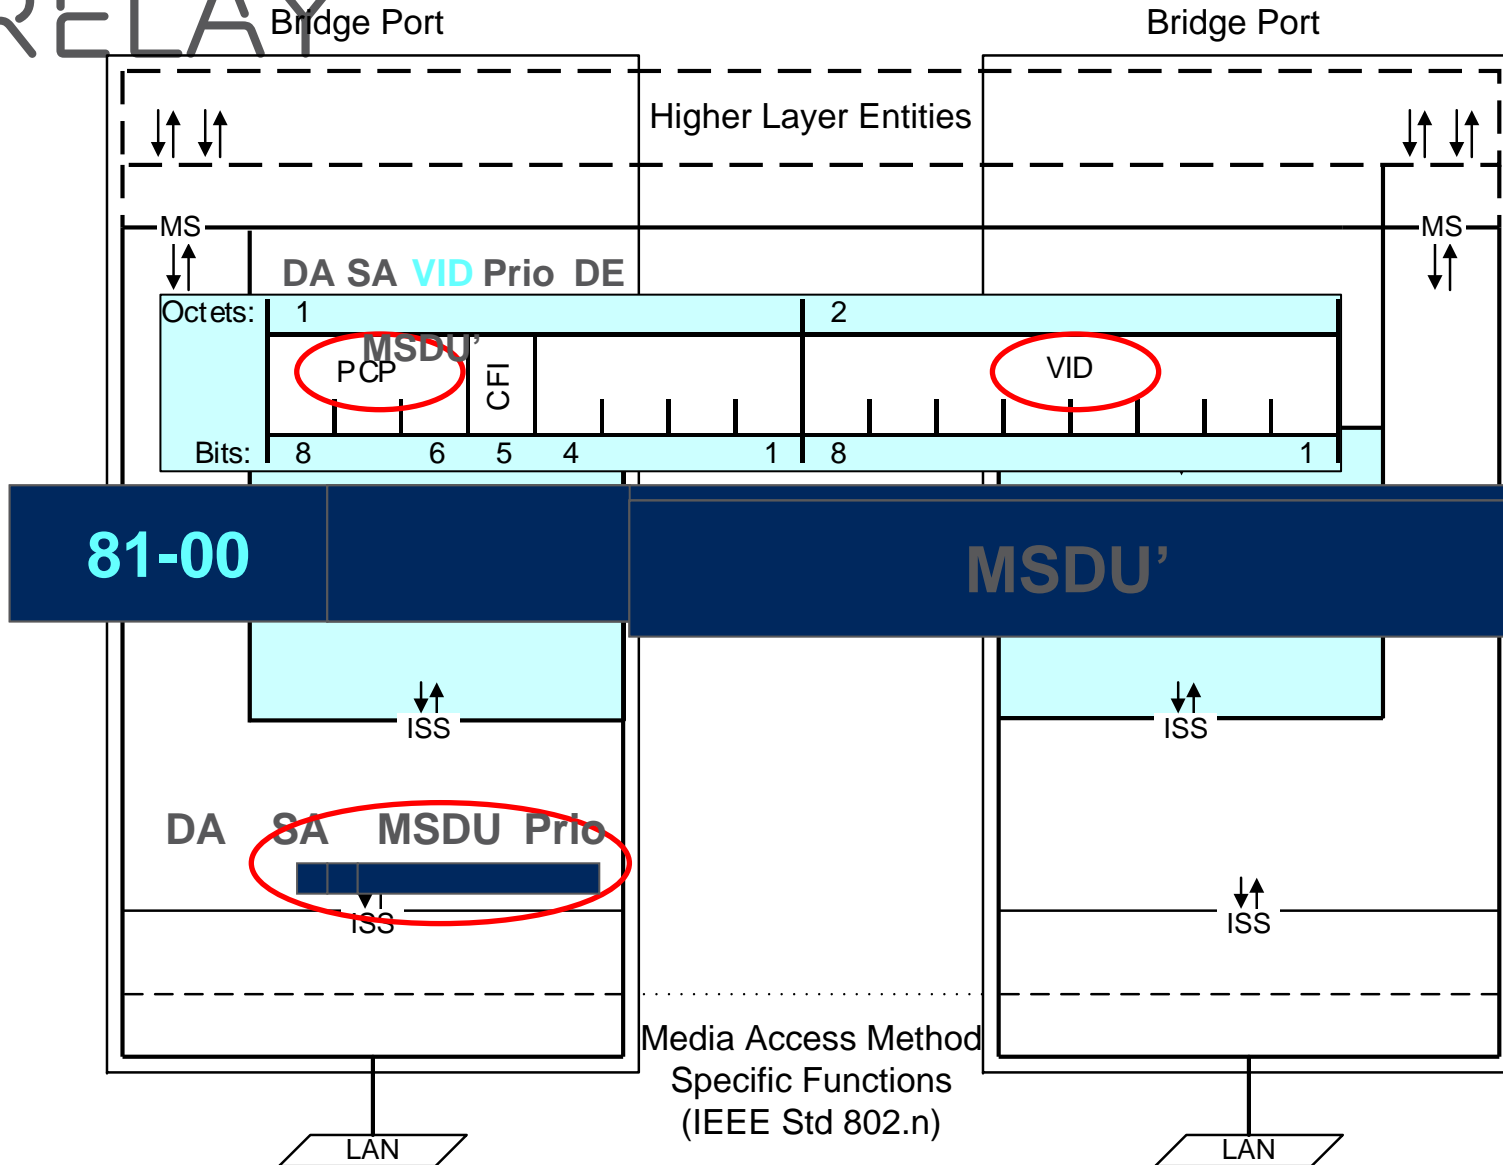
RELAY

Bridge Port

Bridge Port

Higher Layer Entities

MS

MS

DA SA VID Prio DE

Octets: 1

2

MSDU'

PCP

CFI

VID

Bits: 8 6 5 4 1 8 1

81-00

MSDU'

ISS

ISS

DA SA MSDU Prio

ISS

ISS

Media Access Method Specific Functions (IEEE Std 802.n)

LAN

LAN